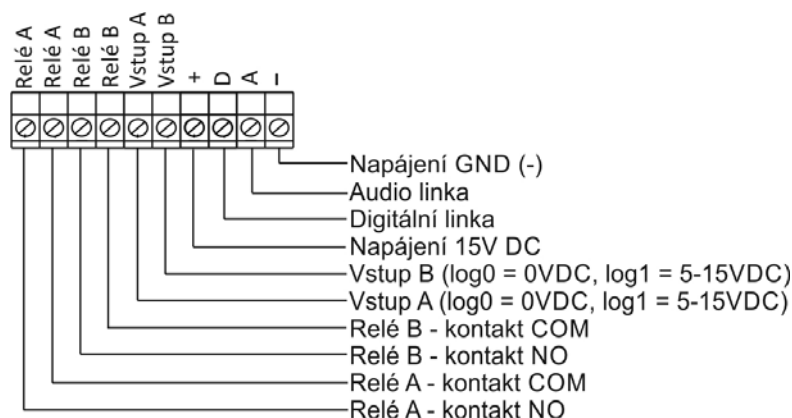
Relé A
Relé A
Relé B
Relé B
Vstup A
Vstup B
+
D
A
–

Napájení GND (-)
Audio linka
Digitální linka
Napájení 15V DC
Vstup B (log0 = 0VDC, log1 = 5-15VDC)
Vstup A (log0 = 0VDC, log1 = 5-15VDC)
Relé B - kontakt COM
Relé B - kontakt NO
Relé A - kontakt COM
Relé A - kontakt NO